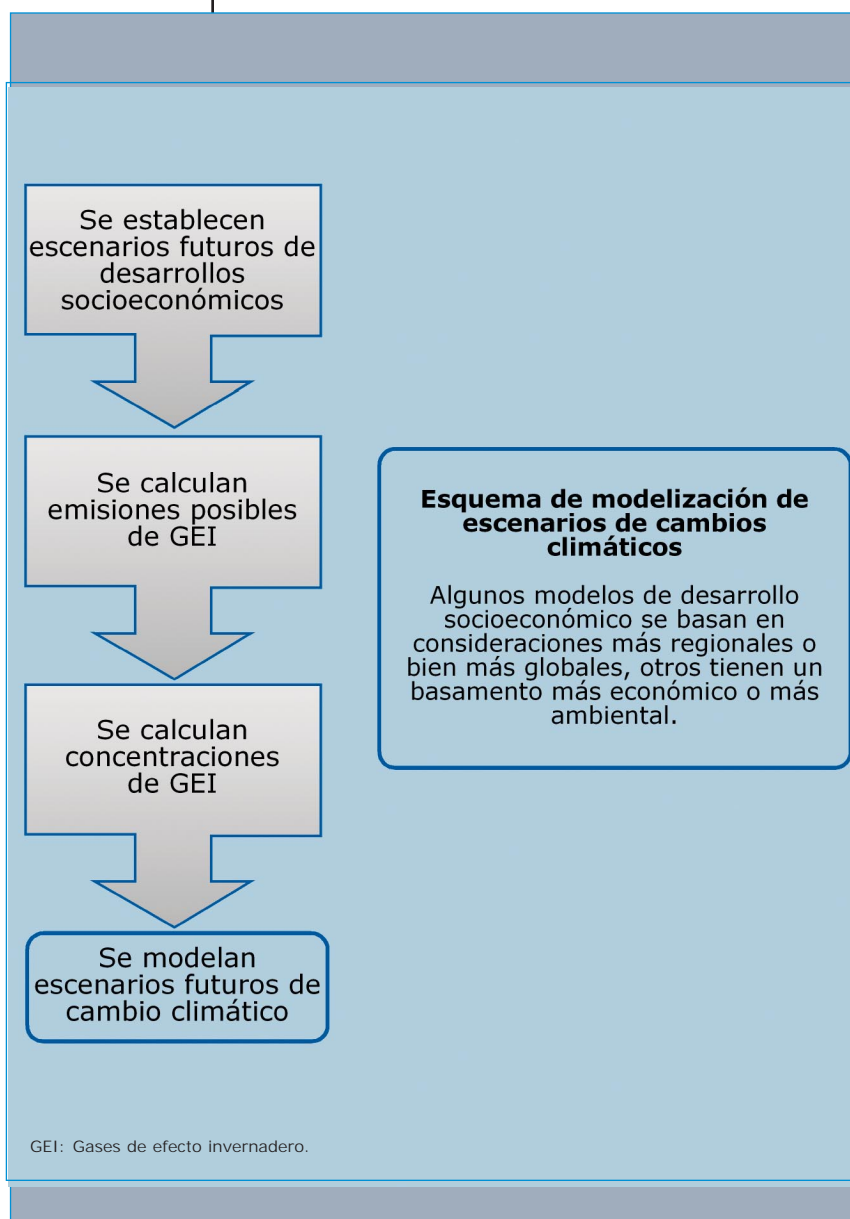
Se establecen escenarios futuros de desarrollos socioeconómicos

Se calculan emisiones posibles de GEI

Se calculan concentraciones de GEI

Se modelan escenarios futuros de cambio climático

**Esquema de modelización de escenarios de cambios climáticos**

Algunos modelos de desarrollo socioeconómico se basan en consideraciones más regionales o bien más globales, otros tienen un basamento más económico o más ambiental.

GEI: Gases de efecto invernadero.